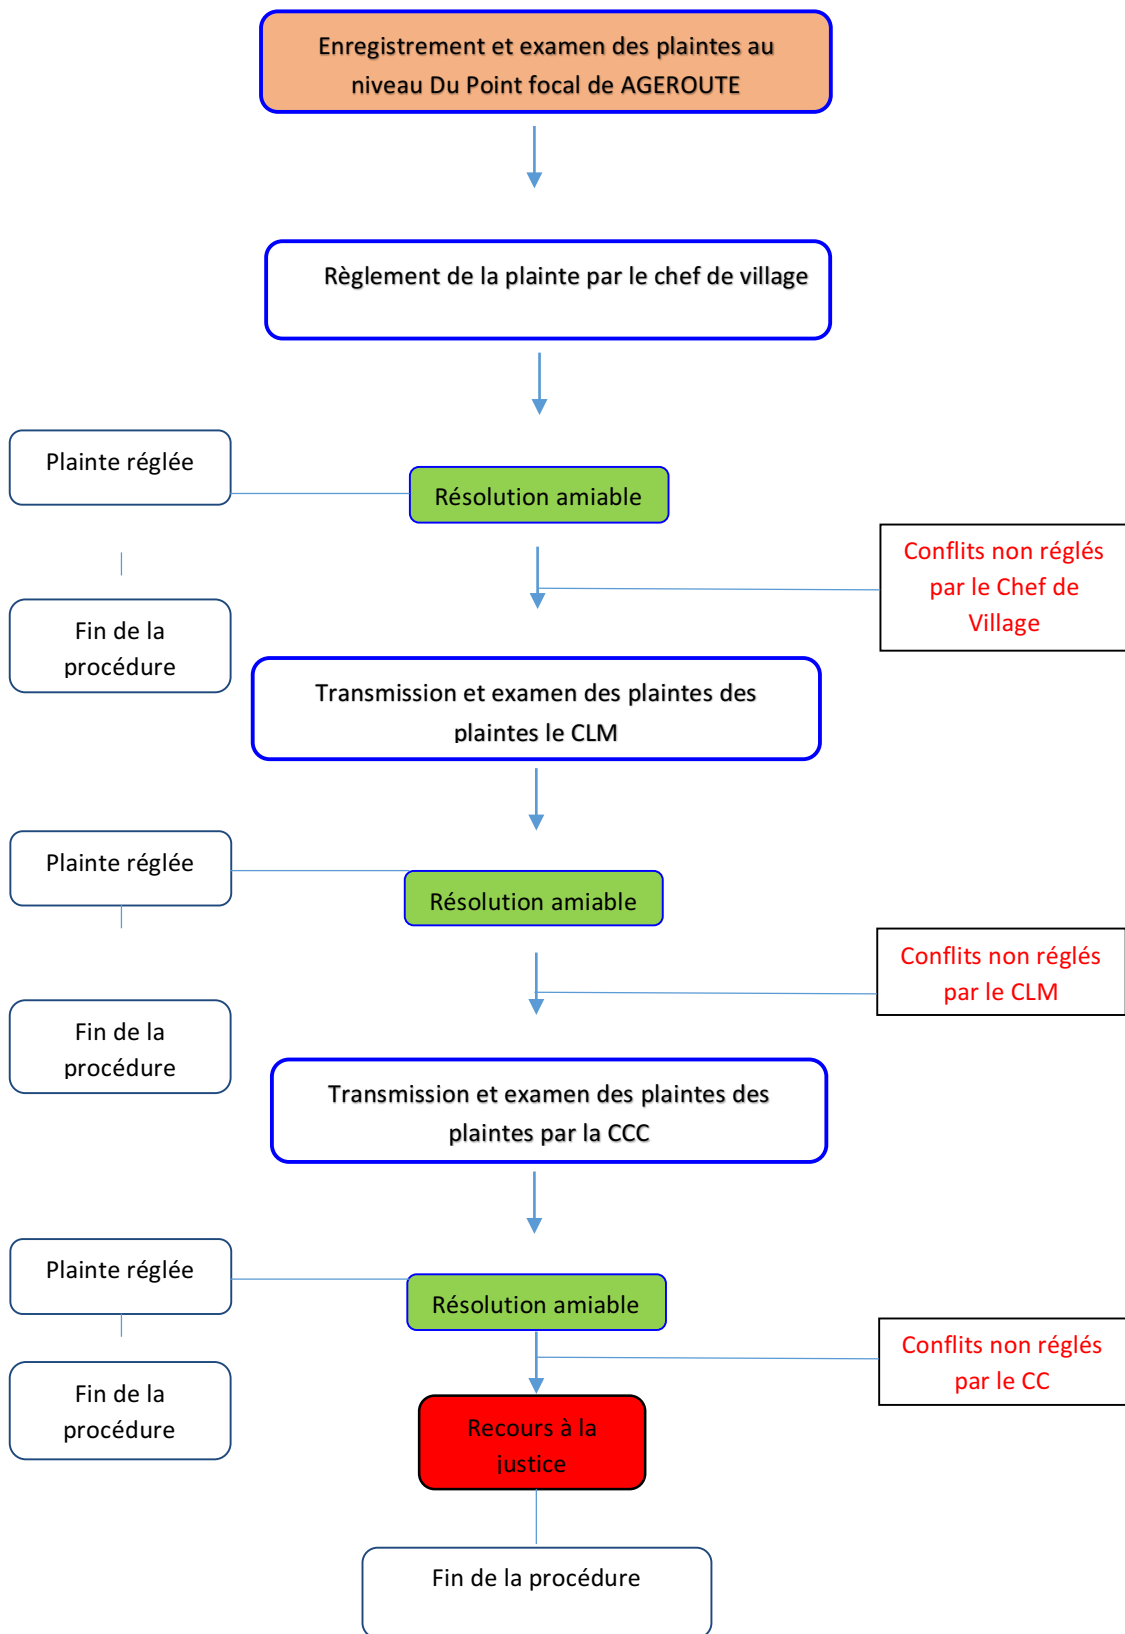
Enregistrement et examen des plaintes au niveau Du Point focal de AGEROUTE

Règlement de la plainte par le chef de village

Plainte réglée

Résolution amiable

Conflits non réglés par le Chef de Village

Fin de la procédure

Transmission et examen des plaintes des plaintes le CLM

Plainte réglée

Résolution amiable

Conflits non réglés par le CLM

Fin de la procédure

Transmission et examen des plaintes des plaintes par la CCC

Plainte réglée

Résolution amiable

Conflits non réglés par le CC

Fin de la procédure

Recours à la justice

Fin de la procédure